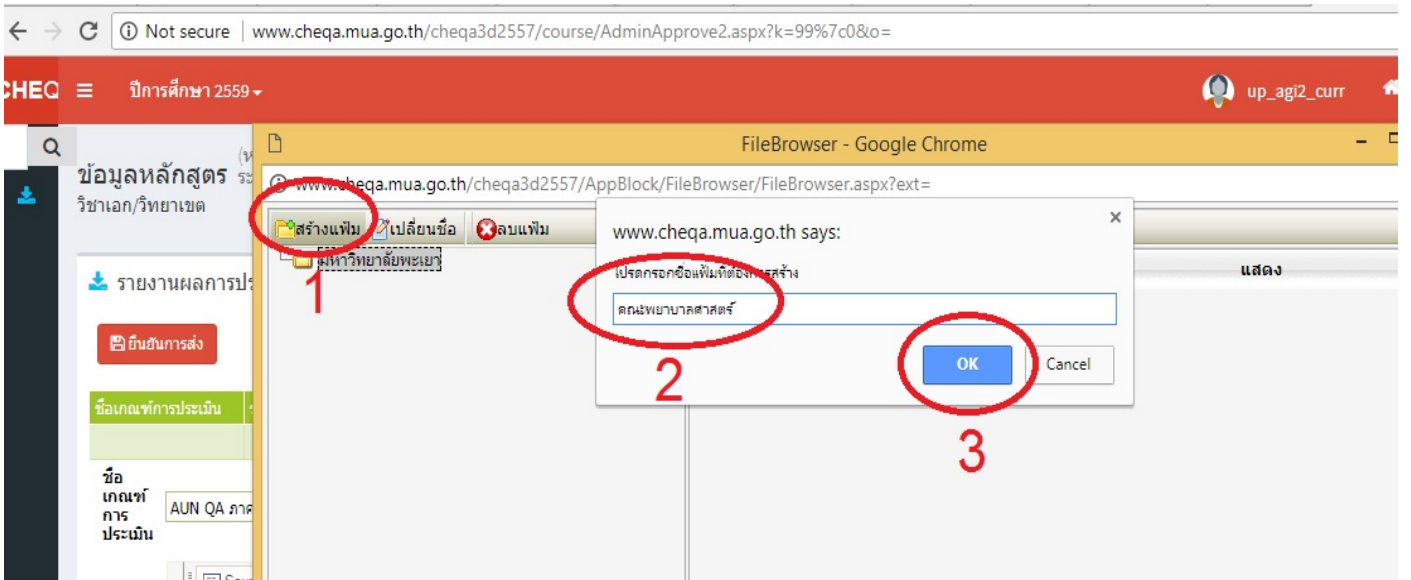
Not secure | www.cheqa.mua.go.th/cheqa3d2557/course/AdminApprove2.aspx?k=99%7c0&o=

CHEQ ปีการศึกษา 2559 up_agi2_curr

ข้อมูลหลักสูตร
วิชาเอก/วิทยาเขต

รายงานผลการป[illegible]

ยืนยันการส่ง

ชื่อเกณฑ์การประเมิน

ชื่อเกณฑ์การประเมิน AUN QA ภา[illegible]

FileBrowser - Google Chrome

www.cheqa.mua.go.th/cheqa3d2557/AppBlock/FileBrowser/FileBrowser.aspx?ext=

สร้างแฟ้ม เปลี่ยนชื่อ ลบแฟ้ม

มหาวิทยาลัยพะเยา

แสดง

1

www.cheqa.mua.go.th says:

โปรดกรอกชื่อแฟ้มที่ต้องการสร้าง

คณะพยาบาลศาสตร์

2

OK Cancel

3